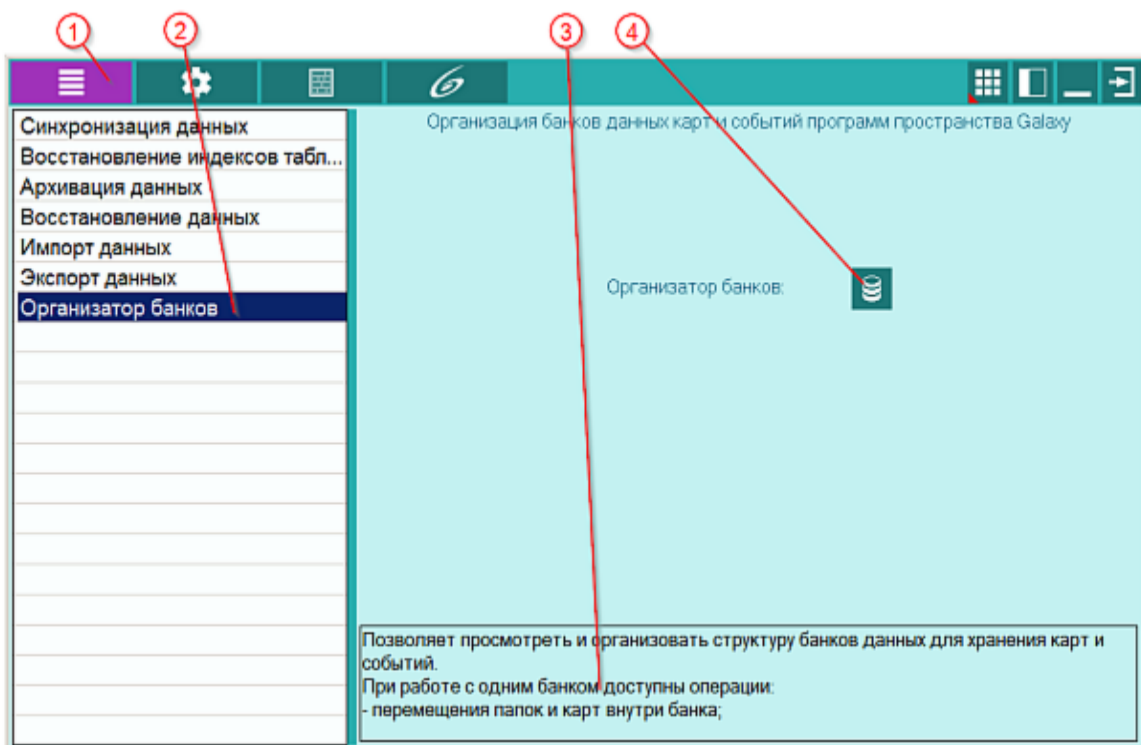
1
2
3
4

Синхронизация данных
Восстановление индексов табл...
Архивация данных
Восстановление данных
Импорт данных
Экспорт данных
Организатор банков

Организация банков данных карт и событий программ пространства Galaxy

Организатор банков:

Позволяет просмотреть и организовать структуру банков данных для хранения карт и событий.
При работе с одним банком доступны операции:
- перемещения папок и карт внутри банка;